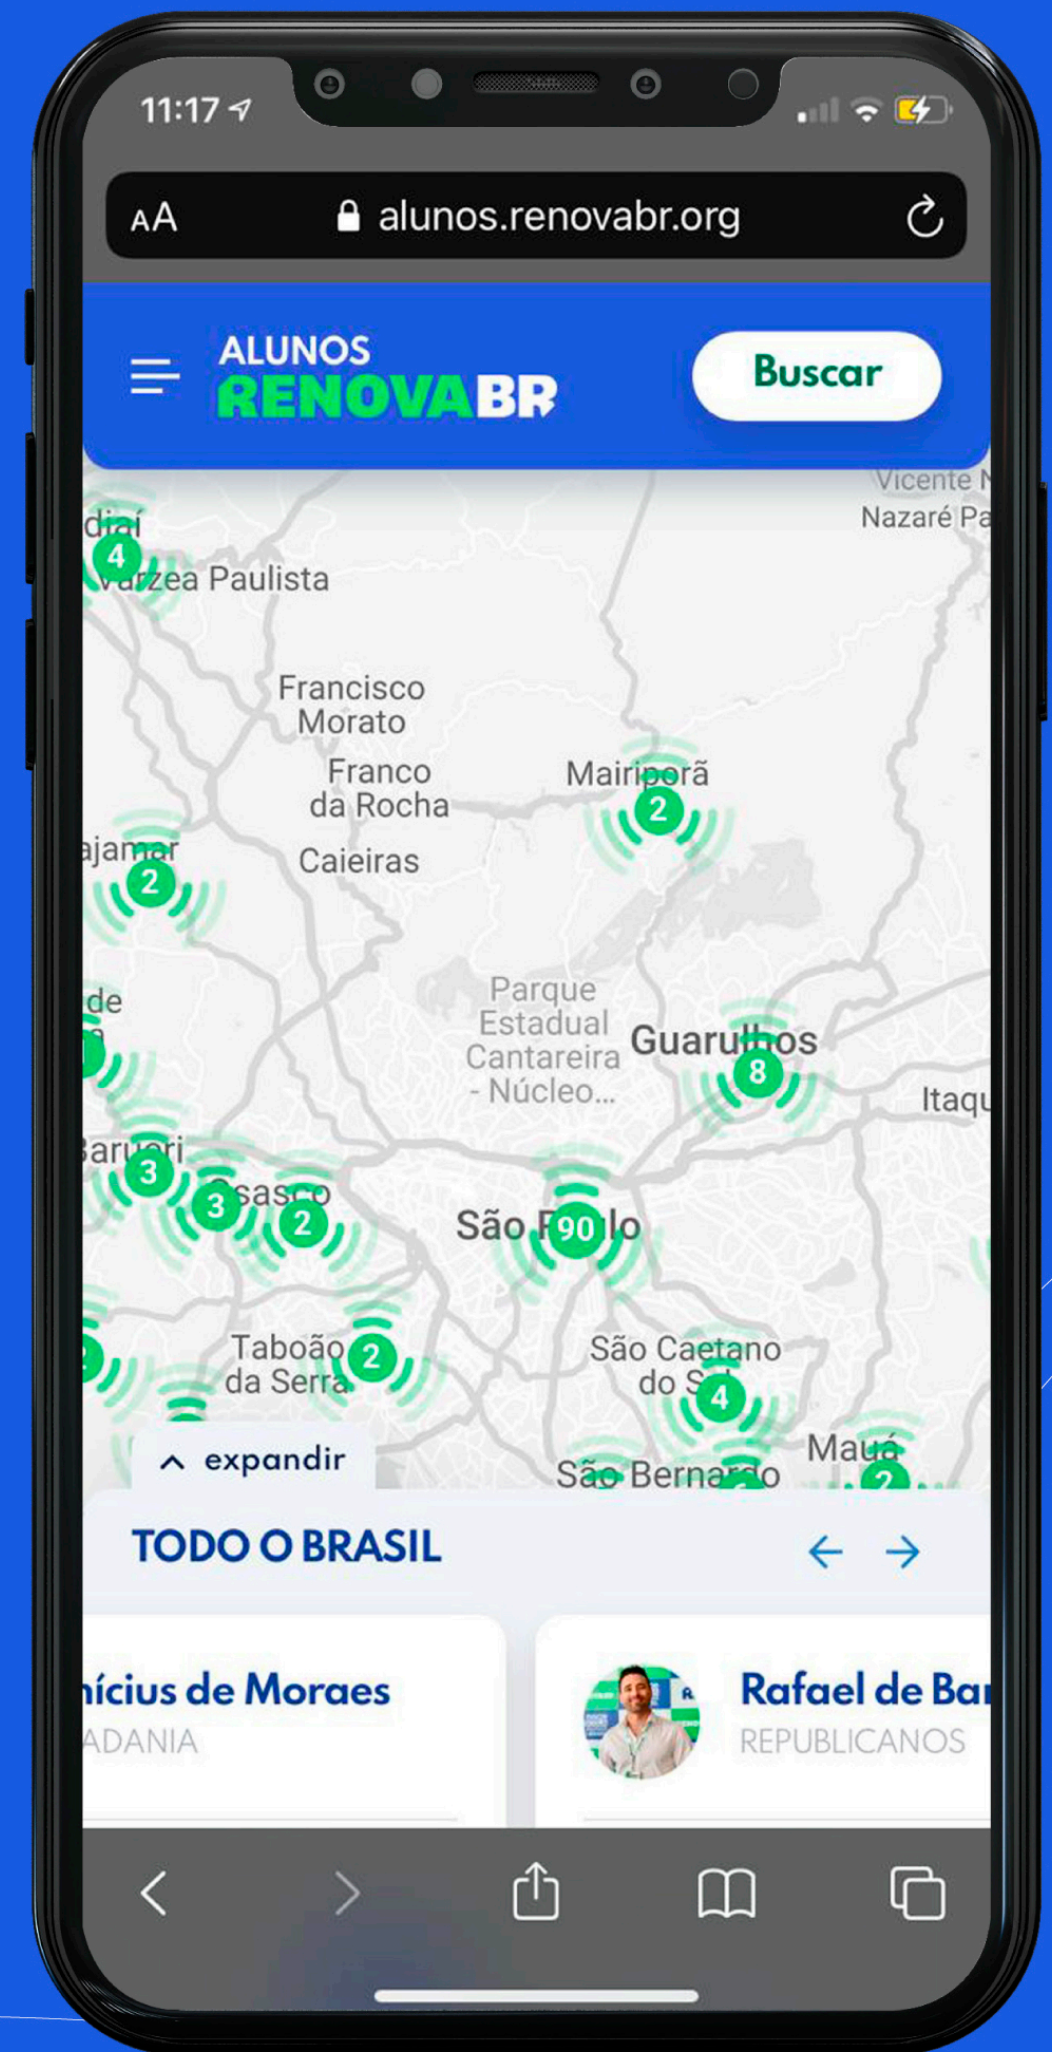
11:17

AA alunos.renovabr.org

ALUNOS RENOVABR

Buscar

Vicente N
Nazaré Pa
diaí
4
Várzea Paulista
Francisco Morato
Franco da Rocha
Caieiras
Mairiporã
2
ajamar
2
de
Parque Estadual Cantareira - Núcleo...
Guarulhos
8
Itaqu
Barueri
3
Osasco
3
2
São Paulo
90
Taboão da Serra
2
São Caetano do Sul
4
Mauá
2
São Bernardo

expandir

TODO O BRASIL

ícius de Moraes
ADANIA

Rafael de Ba
REPUBLICANOS